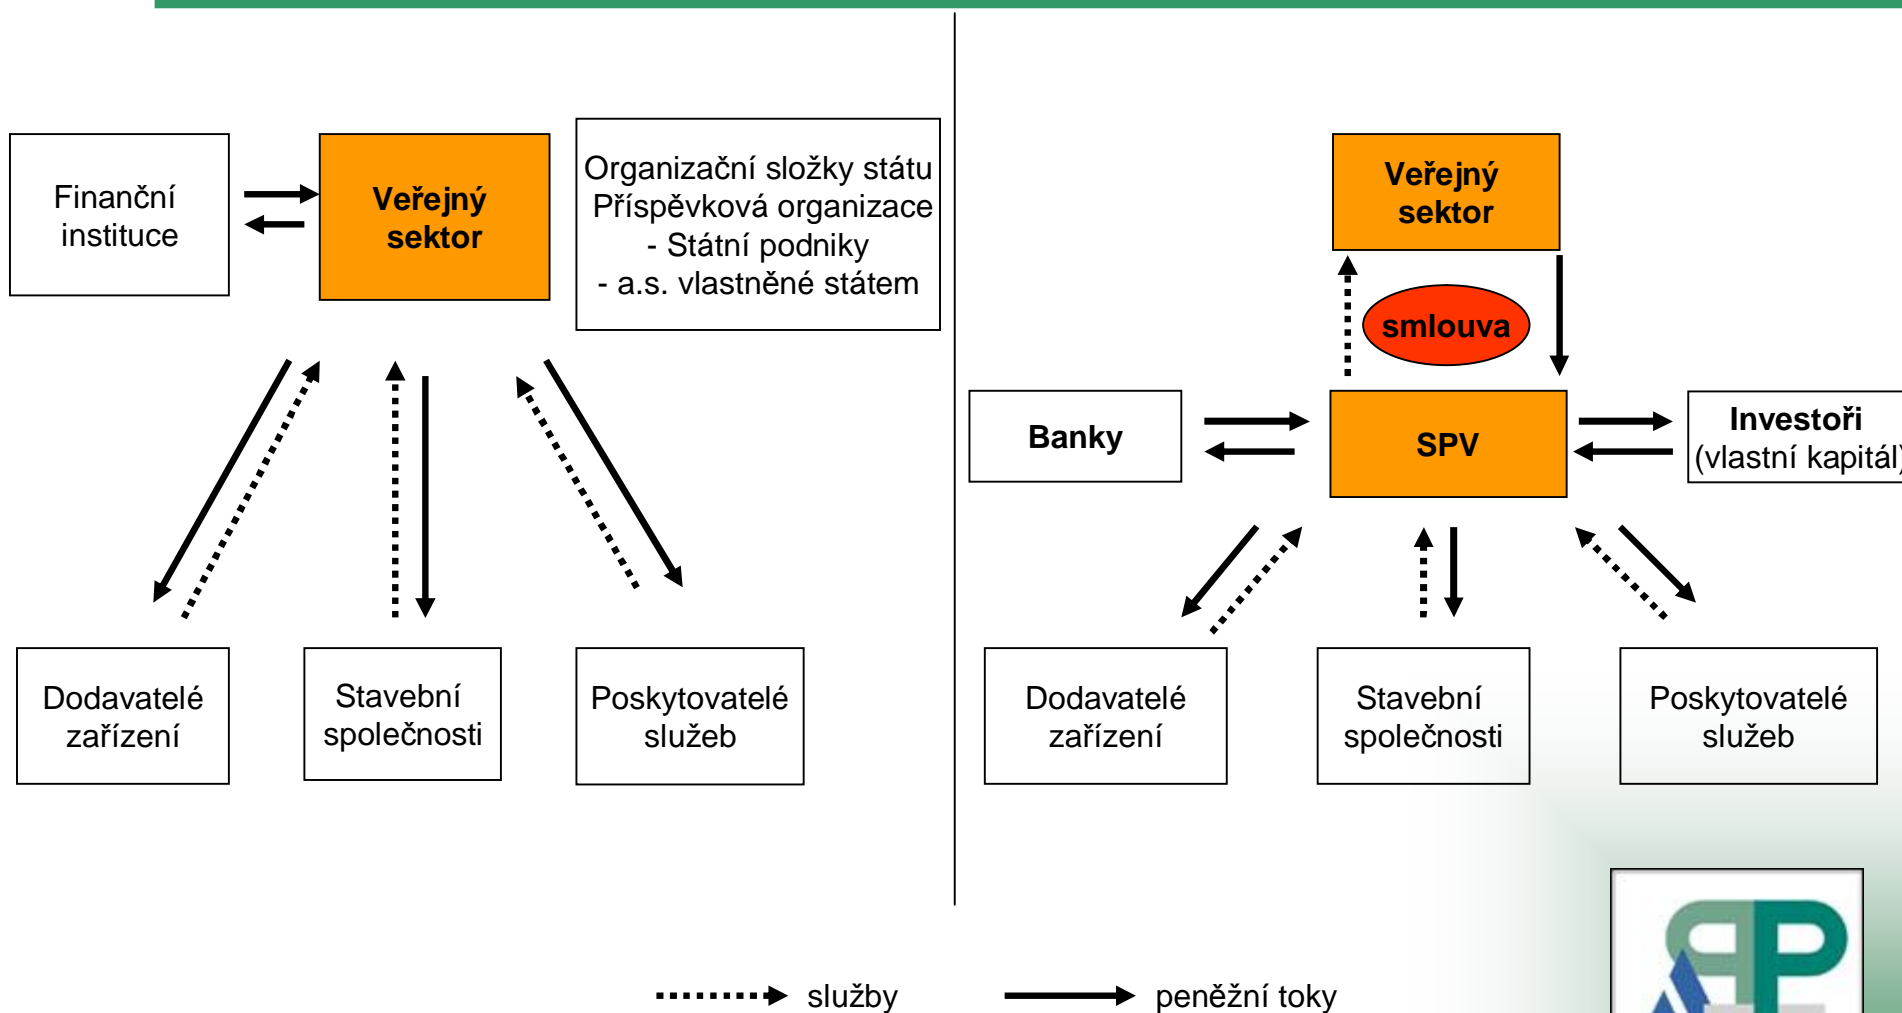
Finanční instituce

Veřejný sektor

Organizační složky státu
Příspěvková organizace
- Státní podniky
- a.s. vlastněné státem

Dodavatelé zařízení

Stavební společnosti

Poskytovatelé služeb

Veřejný sektor

smlouva

Banky

SPV

Investoři
(vlastní kapitál)

Dodavatelé zařízení

Stavební společnosti

Poskytovatelé služeb

služby

peněžní toky